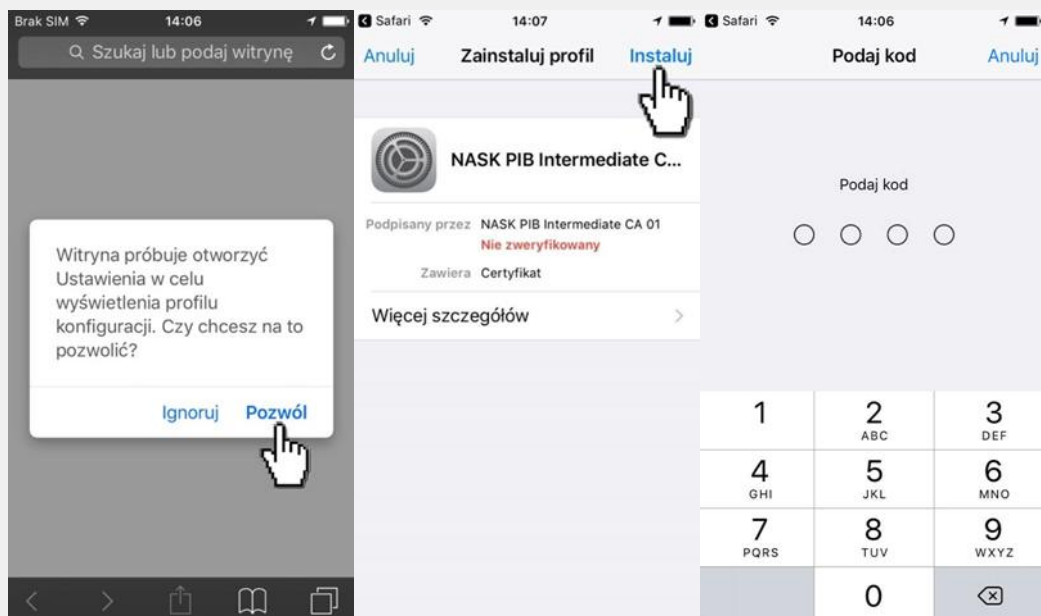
Brak SIM 14:06

Szukaj lub podaj witrynę

Witryna próbuje otworzyć Ustawienia w celu wyświetlenia profilu konfiguracji. Czy chcesz na to pozwolić?

Ignoruj Pozwól

Safari 14:07

Anuluj Zainstaluj profil Instaluj

NASK PIB Intermediate C...

Podpisany przez NASK PIB Intermediate CA 01
Nie zweryfikowany

Zawiera Certyfikat

Więcej szczegółów

Safari 14:06

Podaj kod Anuluj

Podaj kod

| 1 | 2 ABC | 3 DEF |
|---|---|---|
| 4 GHI | 5 JKL | 6 MNO |
| 7 PQRS | 8 TUV | 9 WXYZ |
| | 0 | |